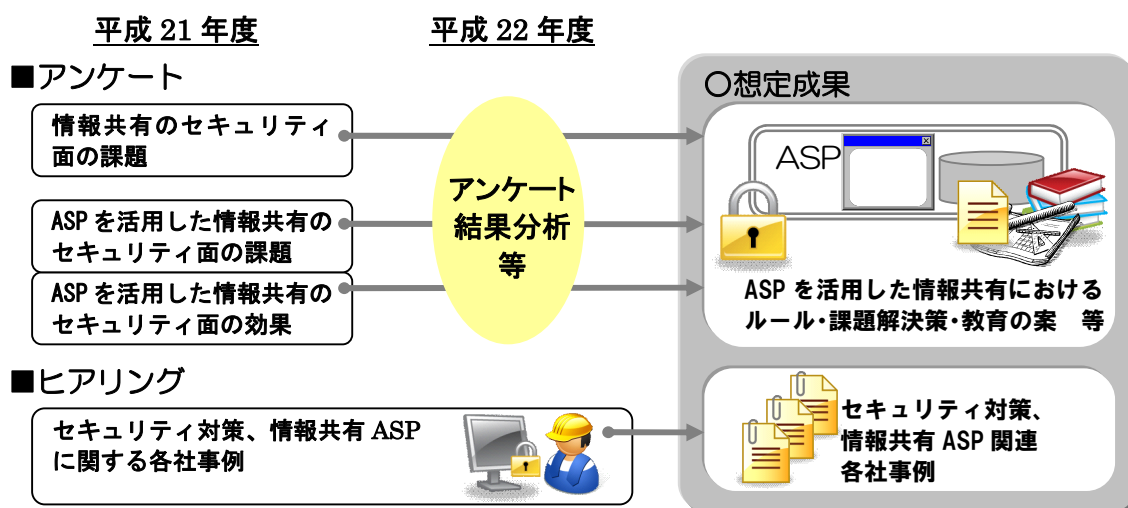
平成 21 年度

平成 22 年度

■アンケート

情報共有のセキュリティ面の課題

ASP を活用した情報共有のセキュリティ面の課題

ASP を活用した情報共有のセキュリティ面の効果

アンケート結果分析等

■ヒアリング

セキュリティ対策、情報共有 ASP に関する各社事例

○想定成果

ASP

ASP を活用した情報共有におけるルール・課題解決策・教育の案　等

セキュリティ対策、情報共有 ASP 関連各社事例